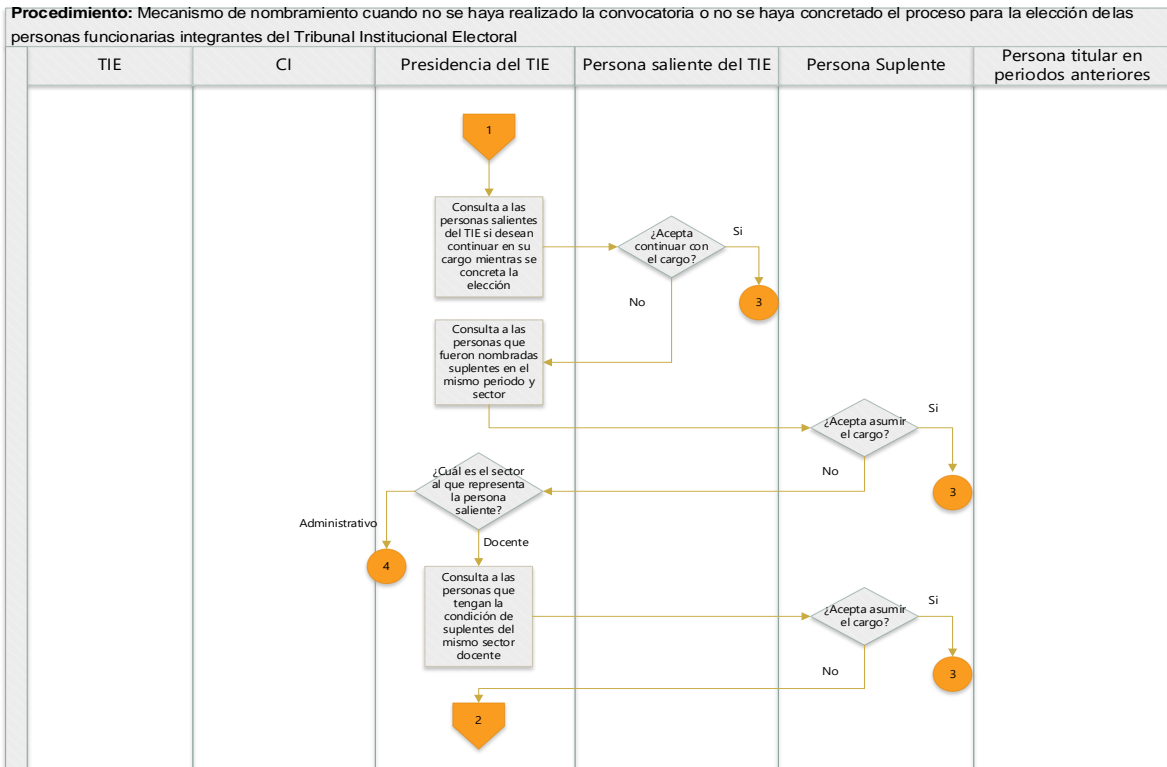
**Procedimiento:** Mecanismo de nombramiento cuando no se haya realizado la convocatoria o no se haya concretado el proceso para la elección delas personas funcionarias integrantes del Tribunal Institucional Electoral

| TIE | CI | Presidencia del TIE | Persona saliente del TIE | Persona Suplente | Persona titular en periodos anteriores |
|---|---|---|---|---|---|

1

Consulta a las personas salientes del TIE si desean continuar en su cargo mientras se concreta la elección

¿Acepta continuar con el cargo?

Si

3

No

Consulta a las personas que fueron nombradas suplentes en el mismo periodo y sector

¿Acepta asumir el cargo?

Si

No

3

¿Cuál es el sector al que representa la persona saliente?

Administrativo

4

Docente

Consulta a las personas que tengan la condición de suplentes del mismo sector docente

¿Acepta asumir el cargo?

Si

No

3

2